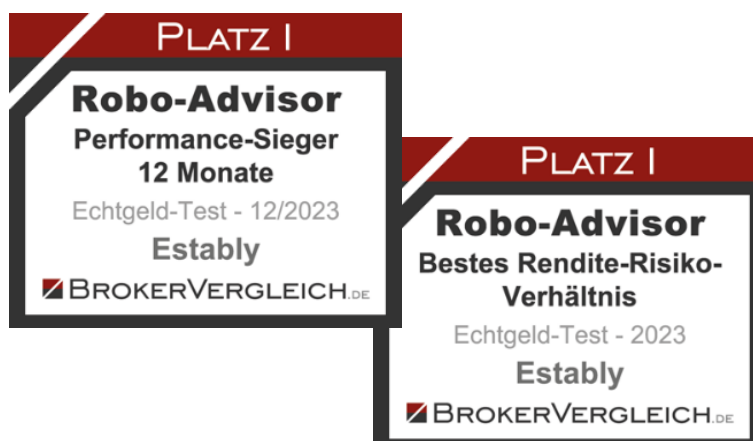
PLATZ I

Robo-Advisor
Performance-Sieger
12 Monate

Echtgeld-Test - 12/2023

Estably

BROKERVERGLEICH.DE

PLATZ I

Robo-Advisor
Bestes Rendite-Risiko-Verhältnis

Echtgeld-Test - 2023

Estably

BROKERVERGLEICH.DE